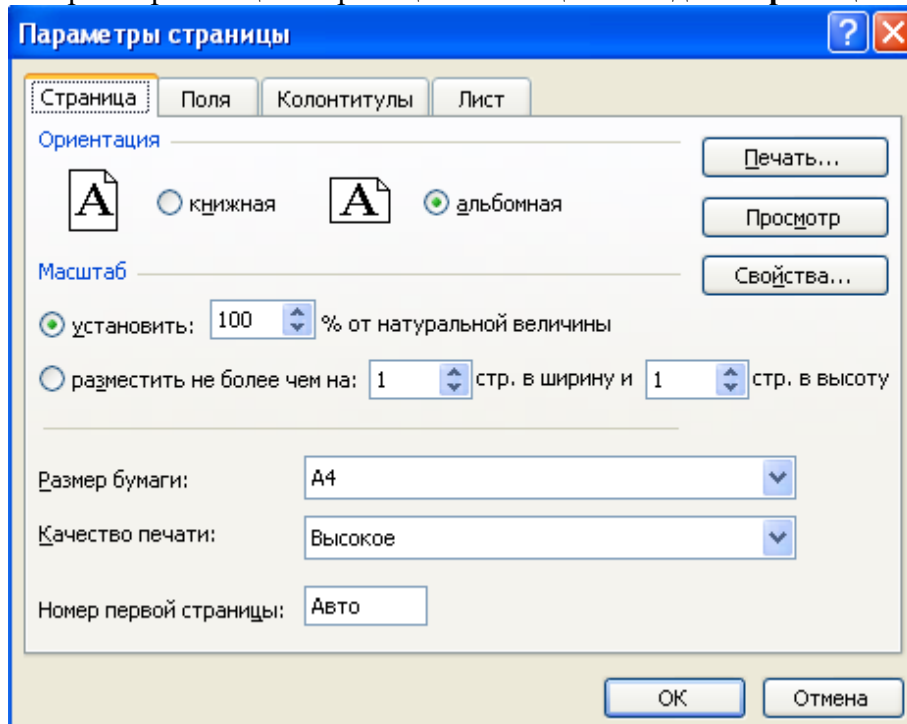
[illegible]

Параметры страницы

?

Страница | Поля | Колонтитулы | Лист

Ориентация

A книжная

A альбомная

Печать...

Просмотр

Масштаб

Свойства...

установить: 100 % от натуральной величины

разместить не более чем на: 1 стр. в ширину и 1 стр. в высоту

Размер бумаги: A4

Качество печати: Высокое

Номер первой страницы: Авто

OK

Отмена